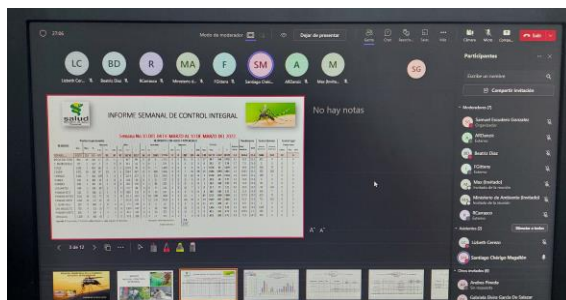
27:46

Modo de moderador

Dejar de presentar

Salir

LC BD R MA F SM A M

SG

Participantes

Escribir un nombre

Compartir invitación

INFORME SEMANAL DE CONTROL INTEGRAL

salud

No hay notas

3 de 12

Moderadores

Samuel Escobedo Gonzalez

Organizador

Beatriz Diaz

Mao (Invitado)

Ministerio de Ambiente (Invitado)

Asistentes

Lubeth Caraci

Santiago Chiriqui Magallón

Otros invitados

Andrea Pineda